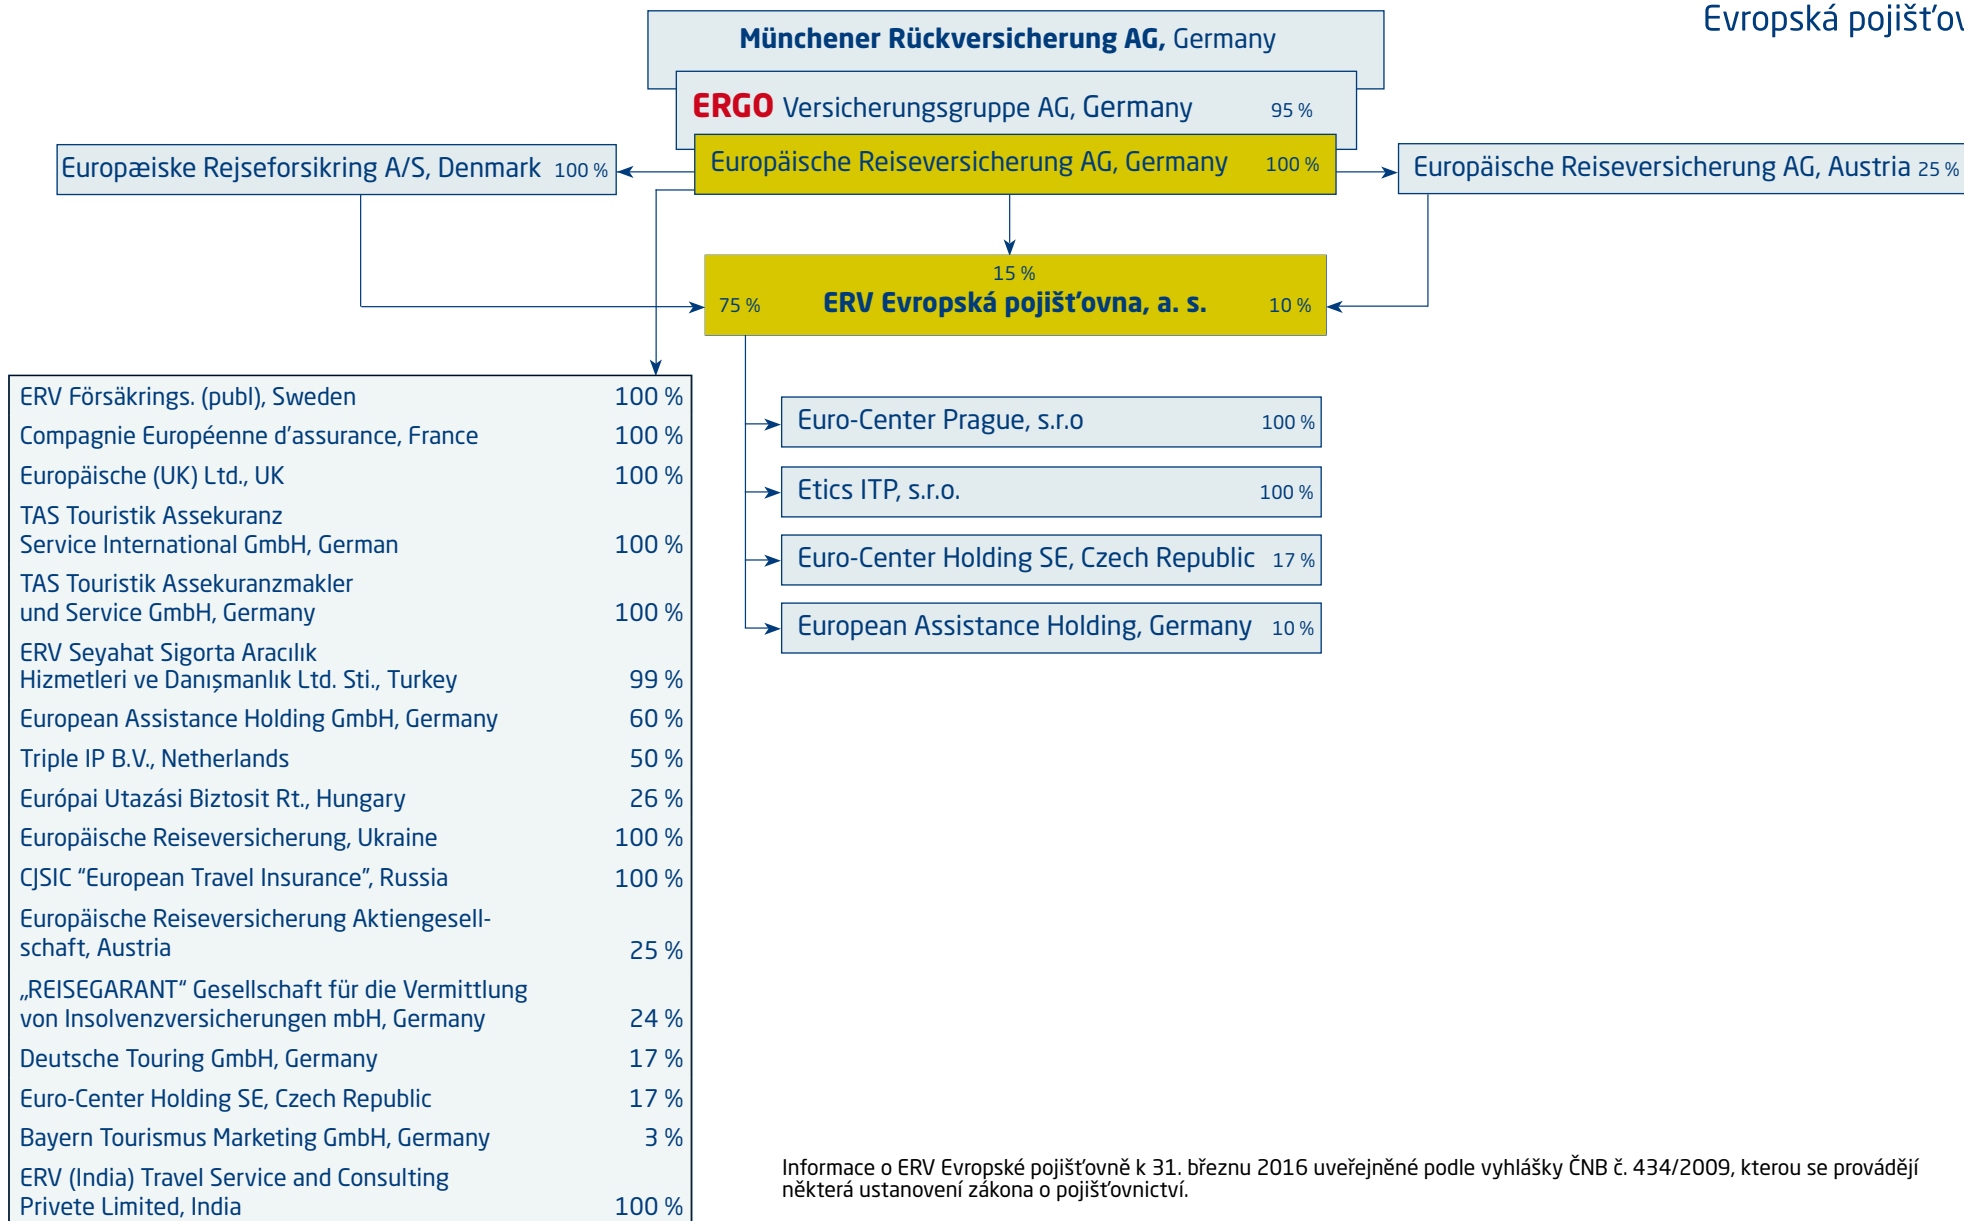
Evropská pojišťo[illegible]

Münchener Rückversicherung AG, Germany

ERGO Versicherungsgruppe AG, Germany 95 %

Europæiske Rejseforsikring A/S, Denmark 100 %

Europäische Reiseversicherung AG, Germany 100 %

Europäische Reiseversicherung AG, Austria 25 %

15 %
75 % ERV Evropská pojišťovna, a. s. 10 %

| | |
|---|---|
| ERV Försäkrings. (publ), Sweden | 100 % |
| Compagnie Européenne d'assurance, France | 100 % |
| Europäische (UK) Ltd., UK | 100 % |
| TAS Touristik Assekuranz Service International GmbH, German | 100 % |
| TAS Touristik Assekuranzmakler und Service GmbH, Germany | 100 % |
| ERV Seyahat Sigorta Aracılık Hizmetleri ve Danışmanlık Ltd. Sti., Turkey | 99 % |
| European Assistance Holding GmbH, Germany | 60 % |
| Triple IP B.V., Netherlands | 50 % |
| Európai Utazási Biztosit Rt., Hungary | 26 % |
| Europäische Reiseversicherung, Ukraine | 100 % |
| CJSIC "European Travel Insurance", Russia | 100 % |
| Europäische Reiseversicherung Aktiengesellschaft, Austria | 25 % |
| „REISEGARANT" Gesellschaft für die Vermittlung von Insolvenzversicherungen mbH, Germany | 24 % |
| Deutsche Touring GmbH, Germany | 17 % |
| Euro-Center Holding SE, Czech Republic | 17 % |
| Bayern Tourismus Marketing GmbH, Germany | 3 % |
| ERV (India) Travel Service and Consulting Privete Limited, India | 100 % |

Euro-Center Prague, s.r.o 100 %

Etics ITP, s.r.o. 100 %

Euro-Center Holding SE, Czech Republic 17 %

European Assistance Holding, Germany 10 %

Informace o ERV Evropské pojišťovně k 31. březnu 2016 uveřejněné podle vyhlášky ČNB č. 434/2009, kterou se provádějí některá ustanovení zákona o pojišťovnictví.